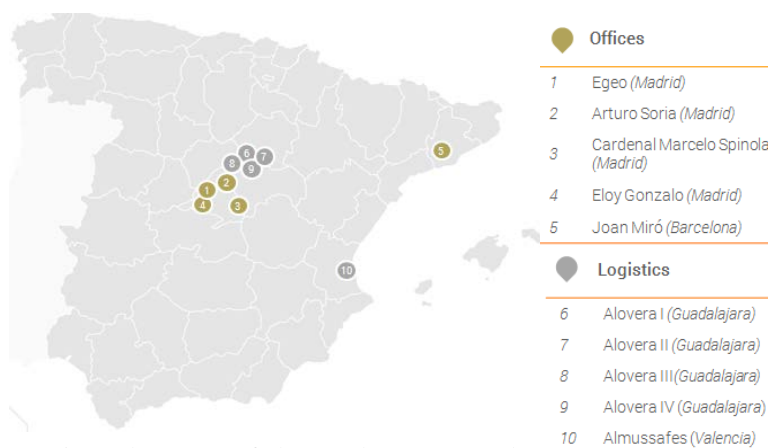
6 7 8 9 1 2 3 4 5 10

Offices

| | |
|---|---|
| 1 | Egeo *(Madrid)* |
| 2 | Arturo Soria *(Madrid)* |
| 3 | Cardenal Marcelo Spinola *(Madrid)* |
| 4 | Eloy Gonzalo *(Madrid)* |
| 5 | Joan Miró *(Barcelona)* |

Logistics

| | |
|---|---|
| 6 | Alovera I *(Guadalajara)* |
| 7 | Alovera II *(Guadalajara)* |
| 8 | Alovera III*(Guadalajara)* |
| 9 | Alovera IV *(Guadalajara)* |
| 10 | Almussafes *(Valencia)* |